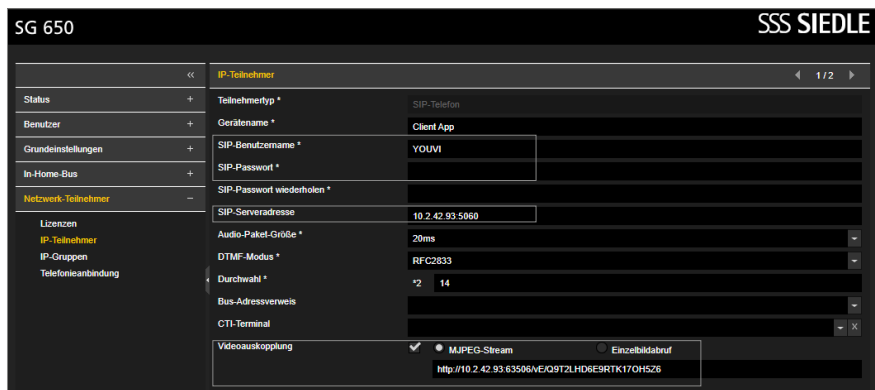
SG 650

SSS SIEDLE

«

Status +

Benutzer +

Grundeinstellungen +

In-Home-Bus +

Netzwerk-Teilnehmer −

Lizenzen

IP-Teilnehmer

IP-Gruppen

Telefonieanbindung

IP-Teilnehmer

1 / 2

| | |
|---|---|
| Teilnehmertyp * | SIP-Telefon |
| Gerätename * | Client App |
| SIP-Benutzername * | YOUVI |
| SIP-Passwort * | |
| SIP-Passwort wiederholen * | |
| SIP-Serveradresse | 10.2.42.93:5060 |
| Audio-Paket-Größe * | 20ms |
| DTMF-Modus * | RFC2833 |
| Durchwahl * | *2 14 |
| Bus-Adressverweis | |
| CTI-Terminal | |
| Videoauskopplung | MJPEG-Stream Einzelbildabruf |
| | http://10.2.42.93:63506/vE/Q9T2LHD6E9RTK17OH5Z6 |